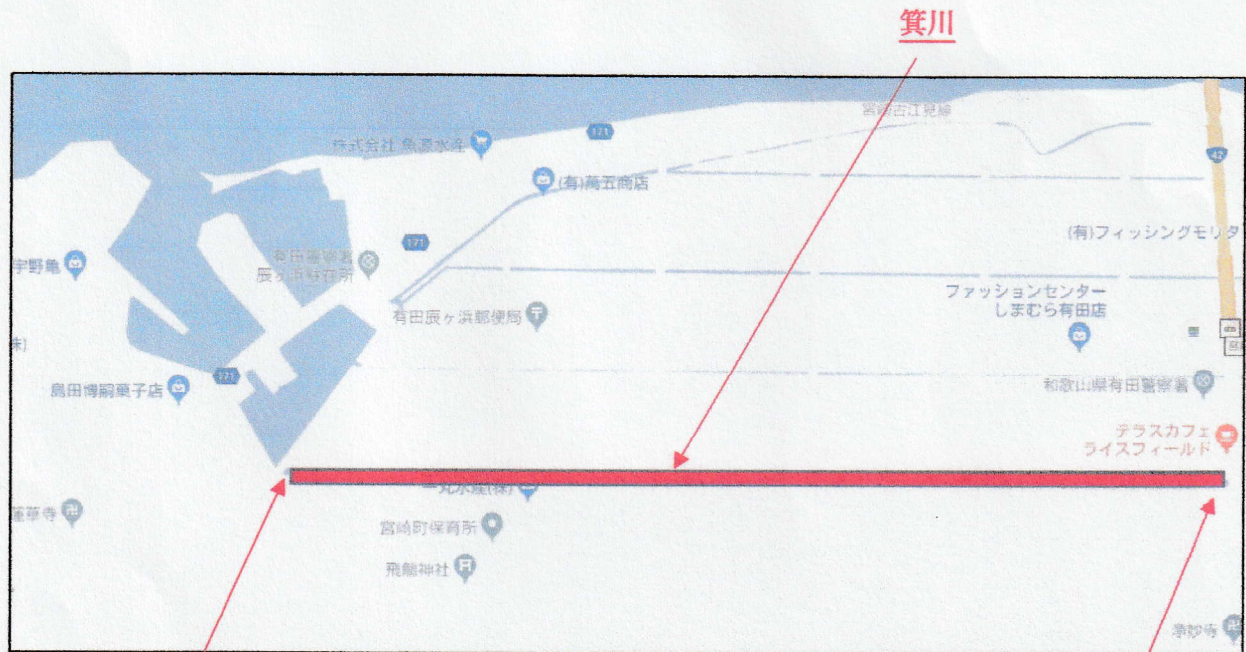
箕川

宮崎古江見線

株式会社 魚源水産

171

(有)高五商店

42

(有)フィッシングモリタ

宇野亀

有田警察署
辰ヶ浜駐在所

171

有田辰ヶ浜郵便局

ファッションセンター
しまむら有田店

株)

171

島田博嗣菓子店

和歌山県有田警察署

テラスカフェ
ライスフィールド

一丸水産(株)

蓮華寺

宮崎町保育所

飛鶴神社

浄妙寺